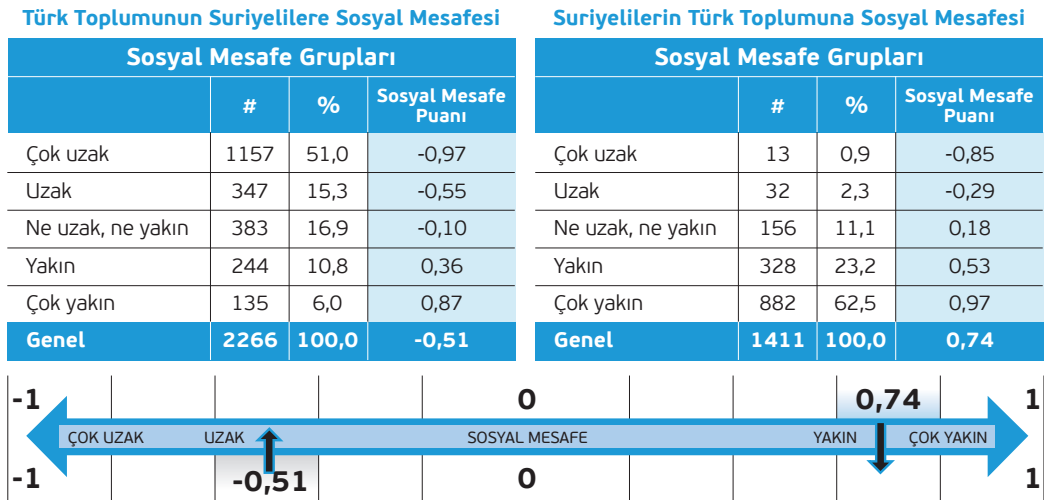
Türk Toplumunun Suriyelilere Sosyal Mesafesi

| Sosyal Mesafe Grupları | | | |
|---|---|---|---|
| | # | % | Sosyal Mesafe Puanı |
| Çok uzak | 1157 | 51,0 | -0,97 |
| Uzak | 347 | 15,3 | -0,55 |
| Ne uzak, ne yakın | 383 | 16,9 | -0,10 |
| Yakın | 244 | 10,8 | 0,36 |
| Çok yakın | 135 | 6,0 | 0,87 |
| Genel | 2266 | 100,0 | -0,51 |

Suriyelilerin Türk Toplumuna Sosyal Mesafesi

| Sosyal Mesafe Grupları | | | |
|---|---|---|---|
| | # | % | Sosyal Mesafe Puanı |
| Çok uzak | 13 | 0,9 | -0,85 |
| Uzak | 32 | 2,3 | -0,29 |
| Ne uzak, ne yakın | 156 | 11,1 | 0,18 |
| Yakın | 328 | 23,2 | 0,53 |
| Çok yakın | 882 | 62,5 | 0,97 |
| Genel | 1411 | 100,0 | 0,74 |

-1 0 0,74 1

ÇOK UZAK UZAK SOSYAL MESAFE YAKIN ÇOK YAKIN

-1 -0,51 0 1